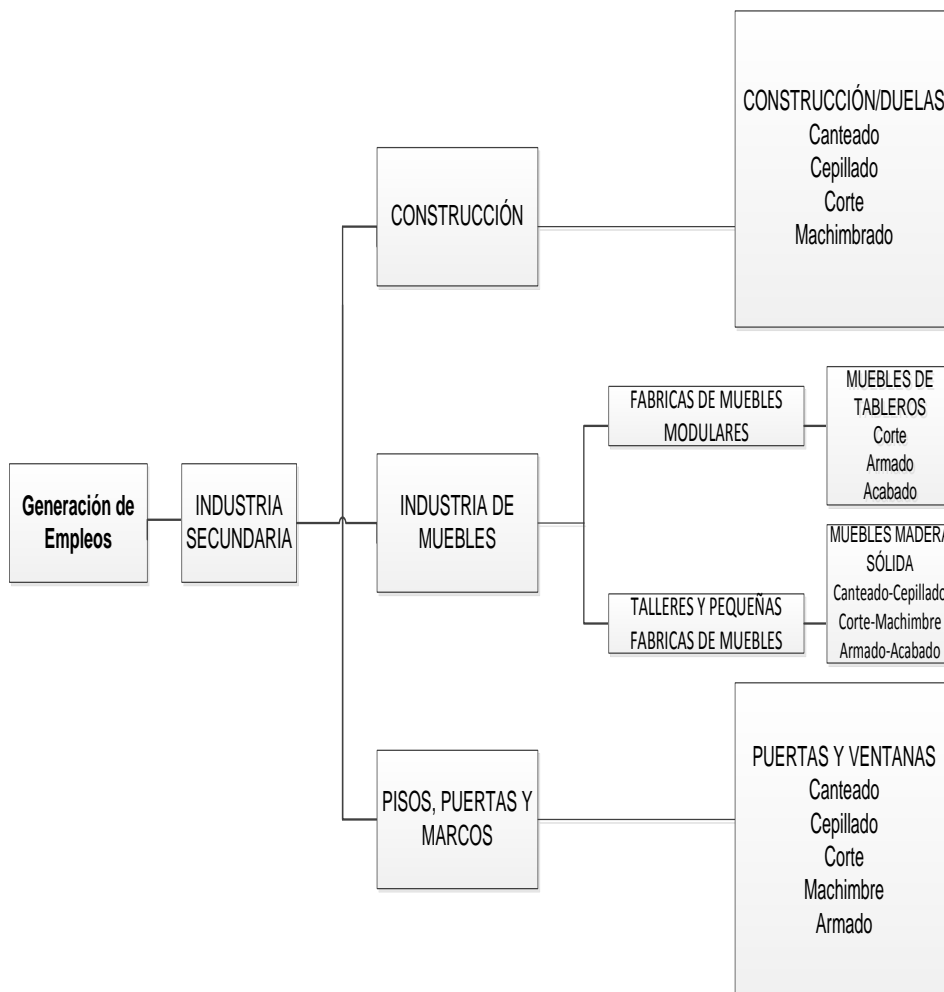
Generación de Empleos

INDUSTRIA SECUNDARIA

CONSTRUCCIÓN

CONSTRUCCIÓN/DUELAS
Canteado
Cepillado
Corte
Machimbrado

INDUSTRIA DE MUEBLES

FABRICAS DE MUEBLES MODULARES

MUEBLES DE TABLEROS
Corte
Armado
Acabado

TALLERES Y PEQUEÑAS FABRICAS DE MUEBLES

MUEBLES MADERA SÓLIDA
Canteado-Cepillado
Corte-Machimbre
Armado-Acabado

PISOS, PUERTAS Y MARCOS

PUERTAS Y VENTANAS
Canteado
Cepillado
Corte
Machimbre
Armado